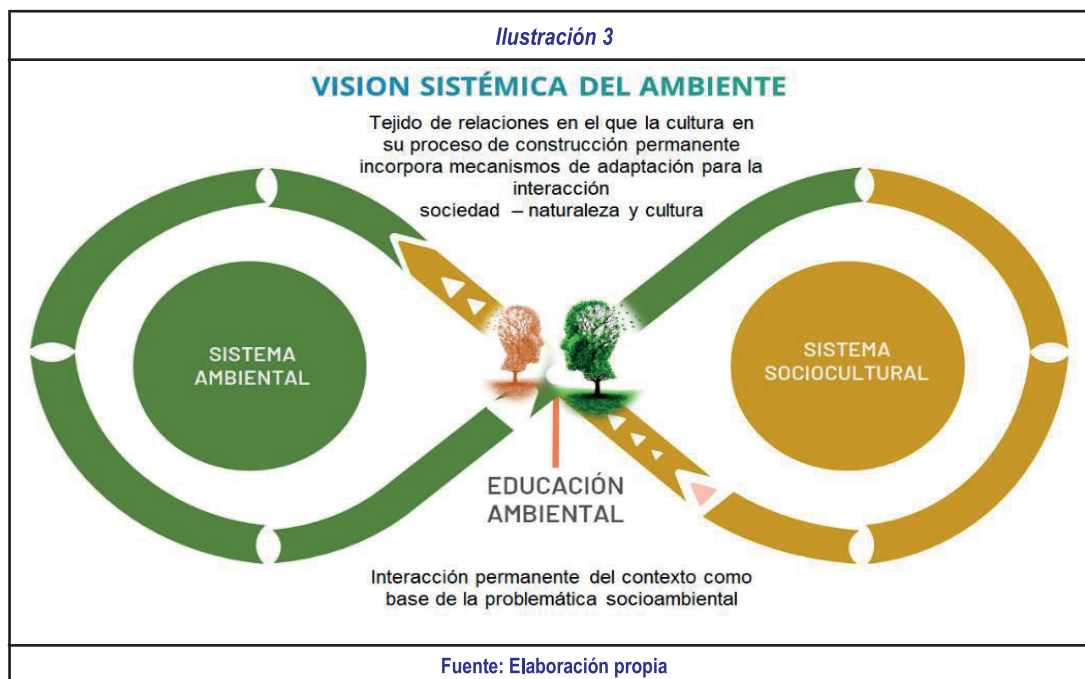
Ilustración 3

VISION SISTÉMICA DEL AMBIENTE

Tejido de relaciones en el que la cultura en su proceso de construcción permanente incorpora mecanismos de adaptación para la interacción sociedad – naturaleza y cultura

SISTEMA AMBIENTAL

SISTEMA SOCIOCULTURAL

EDUCACIÓN AMBIENTAL

Interacción permanente del contexto como base de la problemática socioambiental

Fuente: Elaboración propia